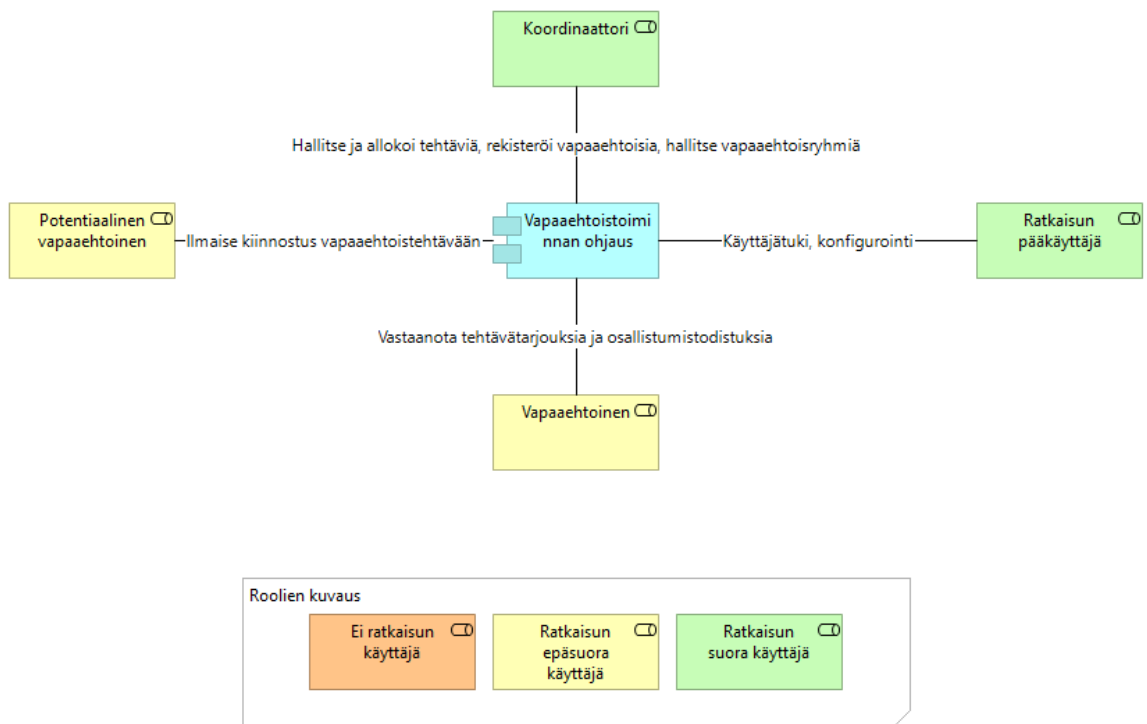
Koordinaattori

Hallitse ja allokoi tehtäviä, rekisteröi vapaaehtoisia, hallitse vapaaehtoisryhmiä

Potentiaalinen vapaaehtoinen

Ilmaise kiinnostus vapaaehtoistehtävään

Vapaaehtoistoiminnan ohjaus

Käyttäjätuki, konfigurointi

Ratkaisun pääkäyttäjä

Vastaanota tehtävätarjouksia ja osallistumistodistuksia

Vapaaehtoinen

Roolien kuvaus

Ei ratkaisun käyttäjä

Ratkaisun epäsuora käyttäjä

Ratkaisun suora käyttäjä